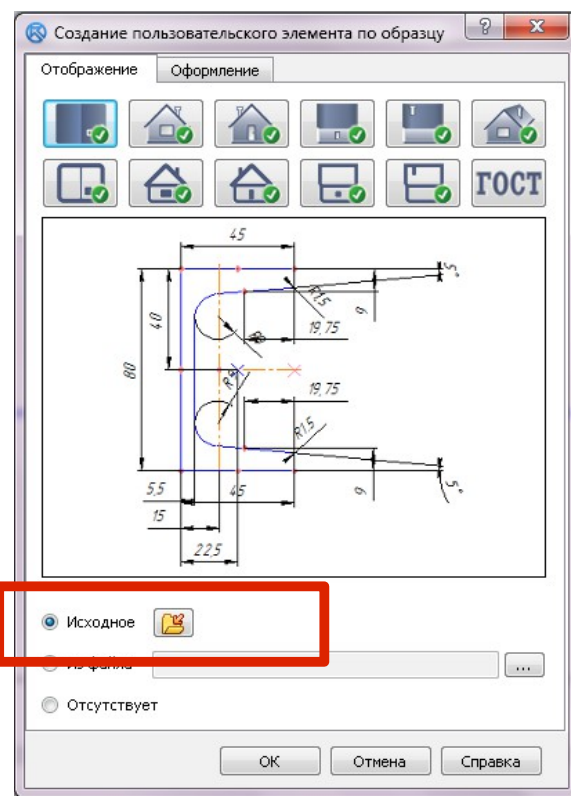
Создание пользовательского элемента по образцу

?

Отображение

Оформление

ГОСТ

45

5°

R1,5

40

9

R8

19,75

80

R3

19,75

R1,5

5,5

45

9

5°

15

22,5

Исходное

Из файла

...

Отсутствует

ОК

Отмена

Справка